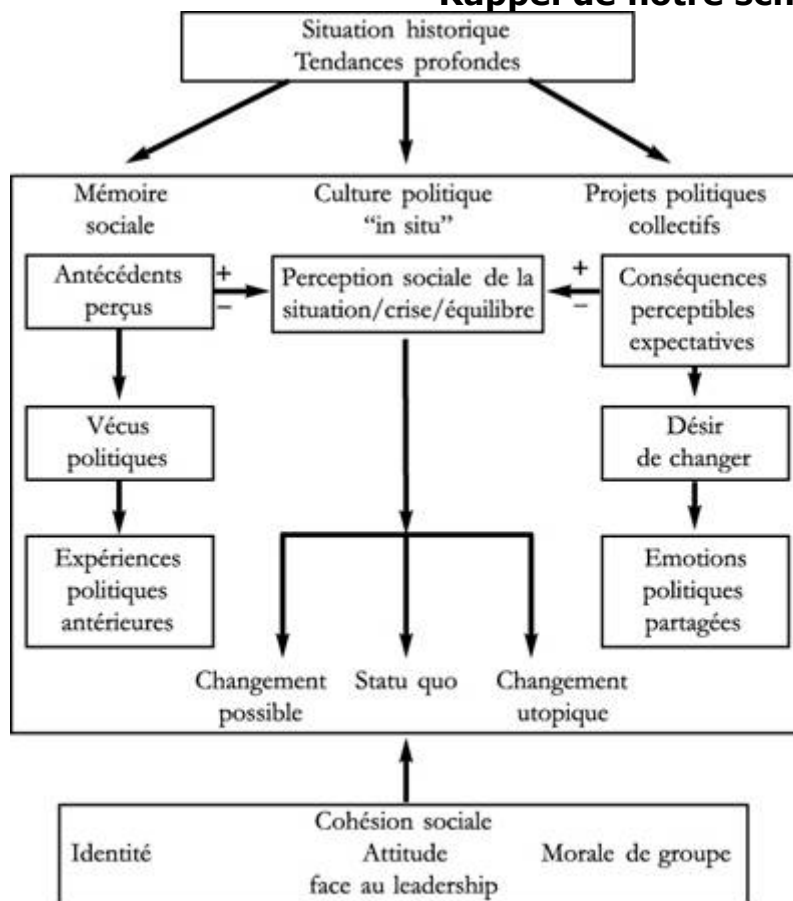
Rappel de notre sch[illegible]

Situation historique
Tendances profondes

Mémoire sociale

Culture politique "in situ"

Projets politiques collectifs

Antécédents perçus

+
−

Perception sociale de la situation/crise/équilibre

+
−

Conséquences perceptibles expectatives

Vécus politiques

Désir de changer

Expériences politiques antérieures

Emotions politiques partagées

Changement possible

Statu quo

Changement utopique

Cohésion sociale

Identité

Attitude face au leadership

Morale de groupe